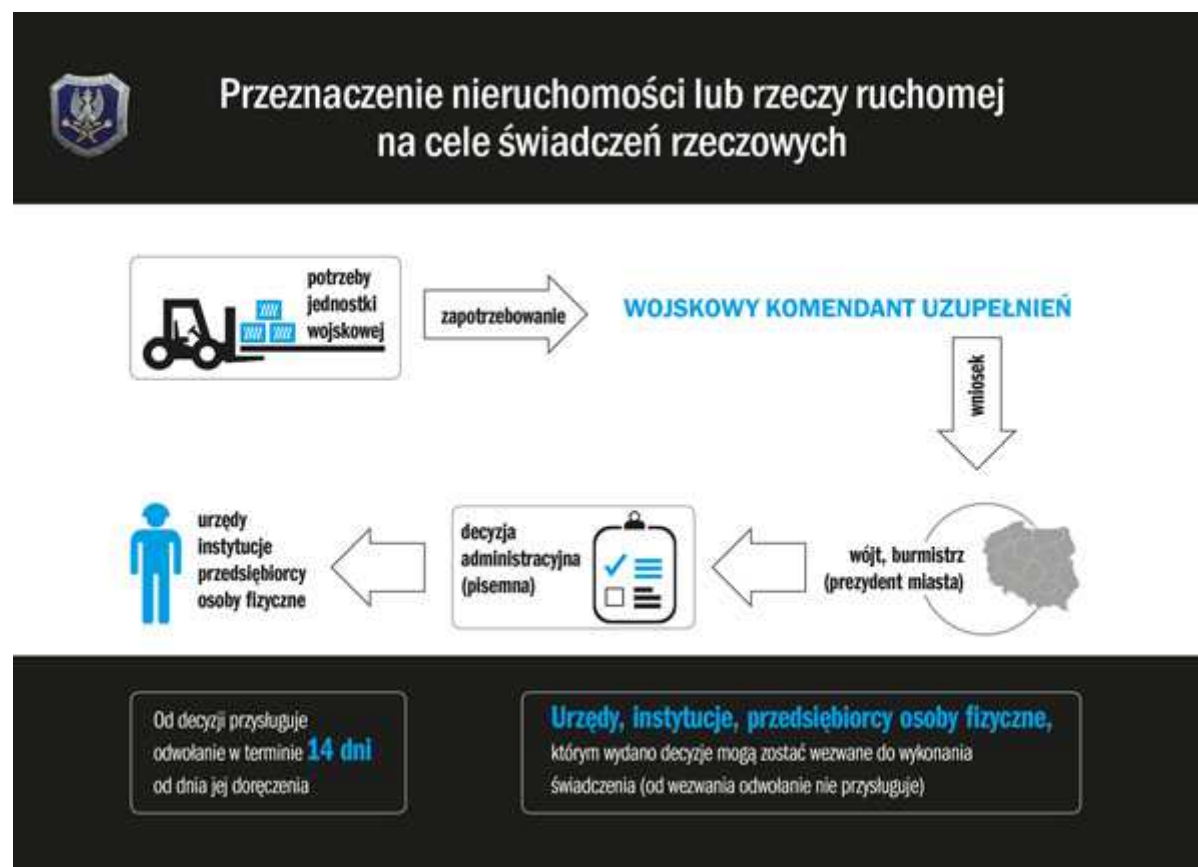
Przeznaczenie nieruchomości lub rzeczy ruchomej na cele świadczeń rzeczowych

potrzeby jednostki wojskowej

zapotrzebowanie

WOJSKOWY KOMENDANT UZUPEŁNIEŃ

wniosek

wójt, burmistrz (prezydent miasta)

decyzja administracyjna (pisemna)

urzędy instytucje przedsiębiorcy osoby fizyczne

Od decyzji przysługuje odwołanie w terminie 14 dni od dnia jej doręczenia

Urzędy, instytucje, przedsiębiorcy osoby fizyczne, którym wydano decyzje mogą zostać wezwane do wykonania świadczenia (od wezwania odwołanie nie przysługuje)